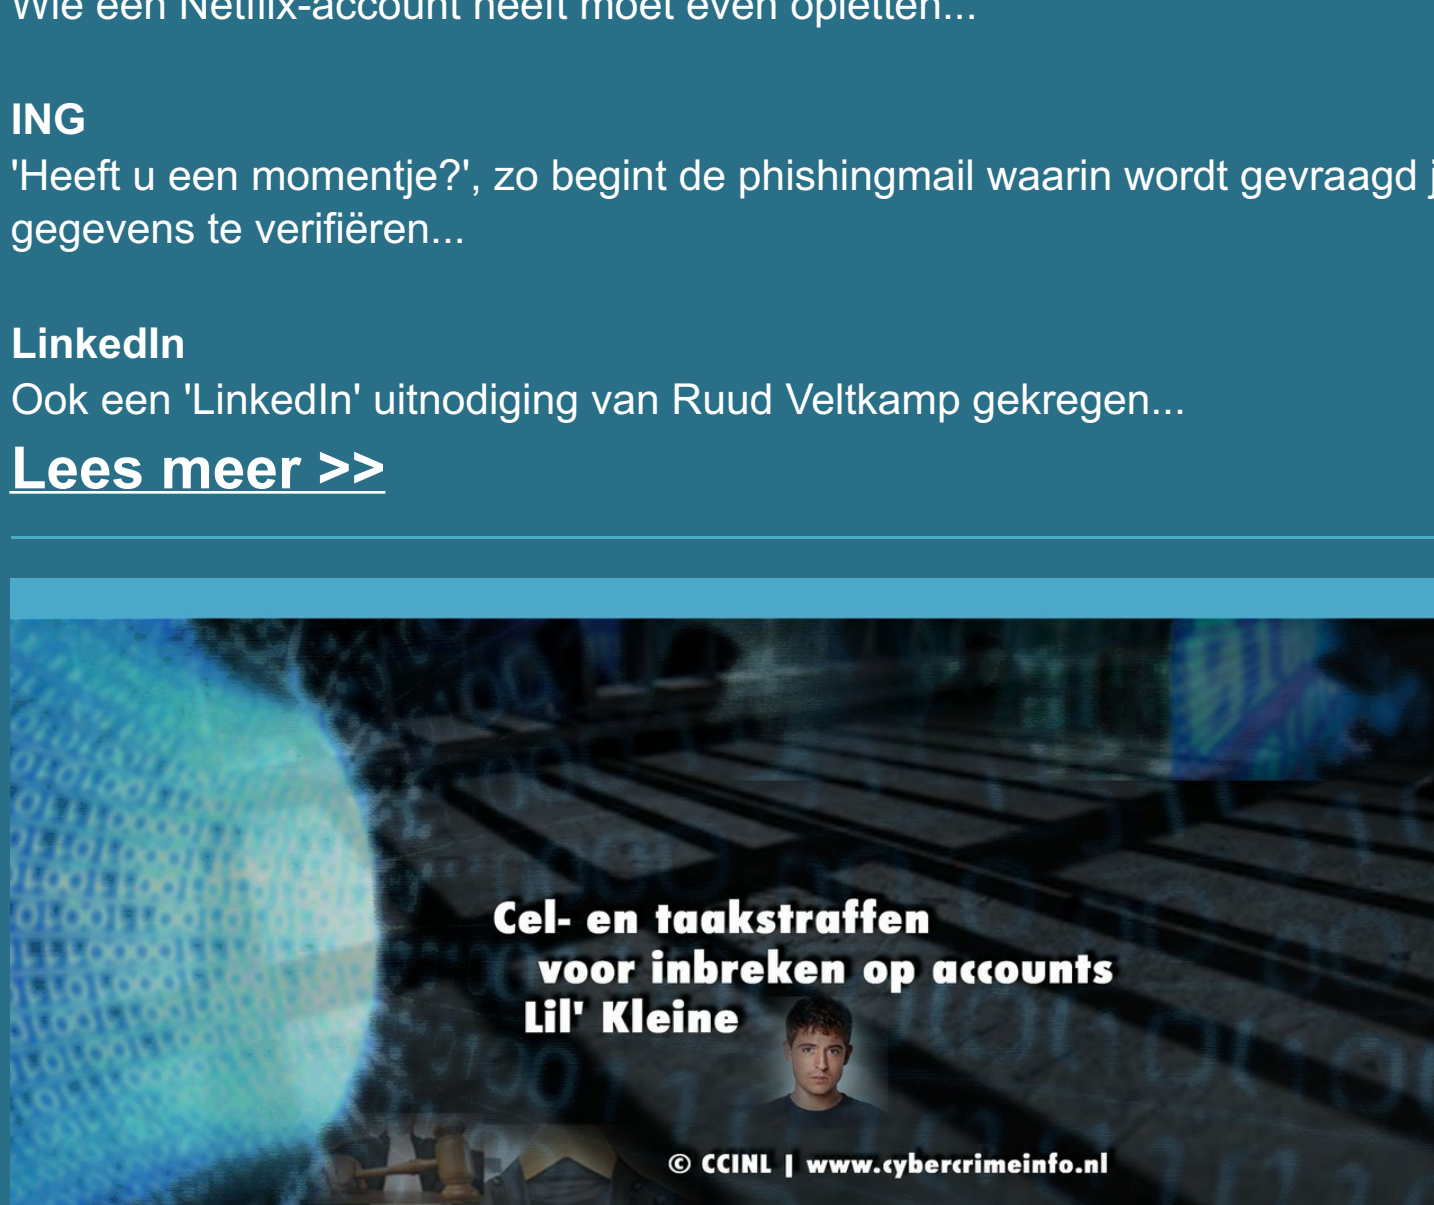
Wie een Netflix-account heeft moet even opletten...

ING
'Heeft u een momentje?', zo begint de phishingmail waarin wordt gevraagd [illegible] gegevens te verifiëren...

LinkedIn
Ook een 'LinkedIn' uitnodiging van Ruud Veltkamp gekregen...

Lees meer >>

Cel- en taakstraffen voor inbreken op accounts Lil' Kleine

© CCINL | www.cybercrimeinfo.nl